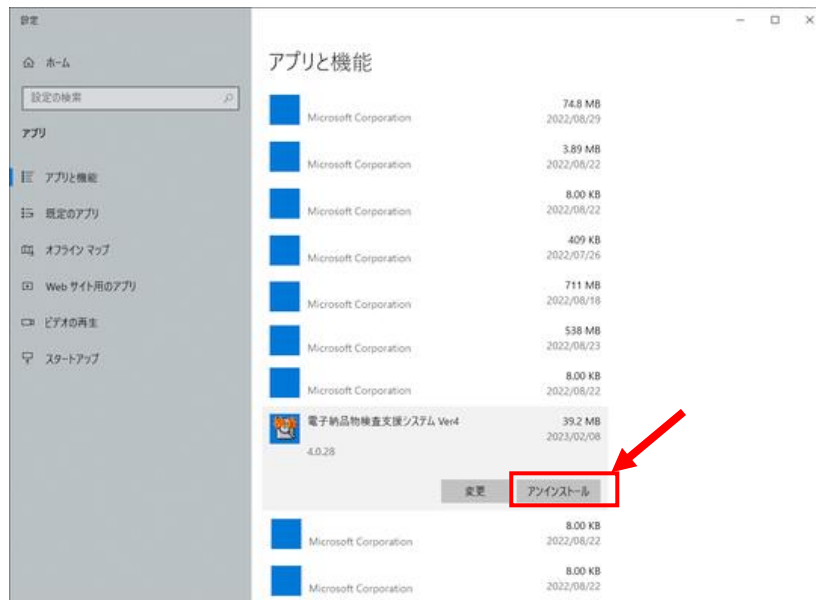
設定

ホーム

設定の検索

アプリ

アプリと機能

既定のアプリ

オフライン マップ

Web サイト用のアプリ

ビデオの再生

スタートアップ

アプリと機能

Microsoft Corporation 74.8 MB 2022/08/29

Microsoft Corporation 3.89 MB 2022/08/22

Microsoft Corporation 8.00 KB 2022/08/22

Microsoft Corporation 409 KB 2022/07/26

Microsoft Corporation 711 MB 2022/08/18

Microsoft Corporation 538 MB 2022/08/23

Microsoft Corporation 8.00 KB 2022/08/22

電子納品物検査支援システム Ver4 39.2 MB 2023/02/08
4.0.28

変更 アンインストール

Microsoft Corporation 8.00 KB 2022/08/22

Microsoft Corporation 8.00 KB 2022/08/22